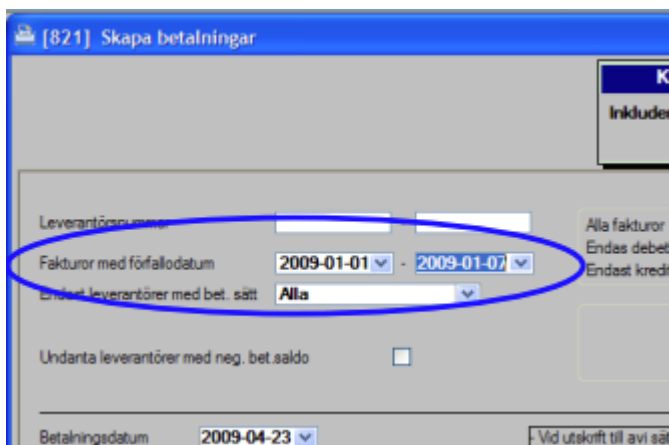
[821] Skapa betalningar

K

Inkluder

Leverantörsnummer

-

Fakturor med förfallodatum 2009-01-01 - 2009-01-07

Endast leverantörer med bet. sätt Alla

Alla fakturor

Endas debet

Endast kredit

Undanta leverantörer med neg. bet.saldo

Betalningsdatum 2009-04-23

- Vid utskrift till avi s